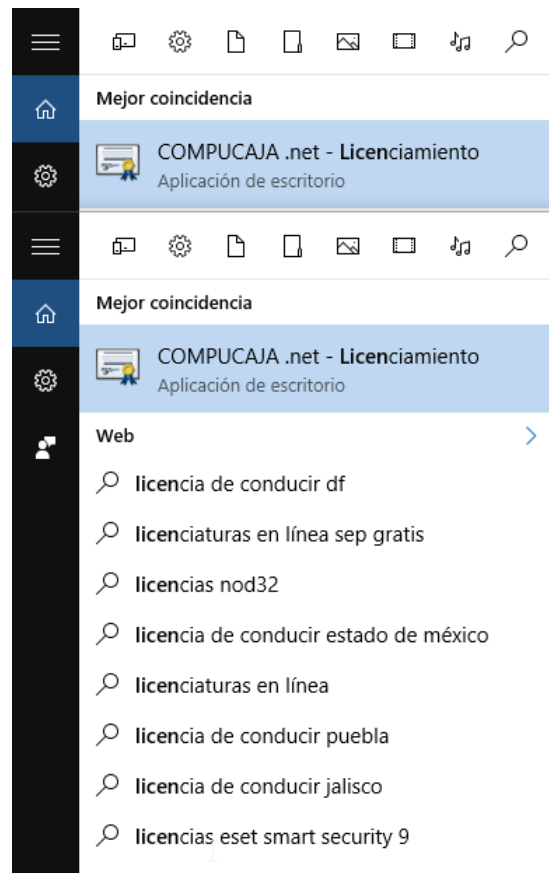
Mejor coincidencia

COMPUCAJA .net - Licenciamiento
Aplicación de escritorio

Mejor coincidencia

COMPUCAJA .net - Licenciamiento
Aplicación de escritorio

Web

licencia de conducir df

licenciaturas en línea sep gratis

licencias nod32

licencia de conducir estado de méxico

licenciaturas en línea

licencia de conducir puebla

licencia de conducir jalisco

licencias eset smart security 9